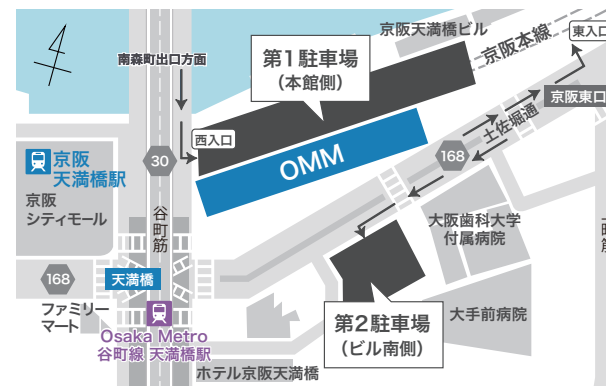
京阪天満橋ビル

京阪本線

東入口

南森町出口方面

第1駐車場
(本館側)

京阪東口

土佐堀通

西入口

OMM

168

30

京阪
天満橋駅

京阪
シティモール

谷町筋

大阪歯科大学
付属病院

168

天満橋

ファミリーマート

Osaka Metro
谷町線 天満橋駅

第2駐車場
(ビル南側)

大手前病院

ホテル京阪天満橋